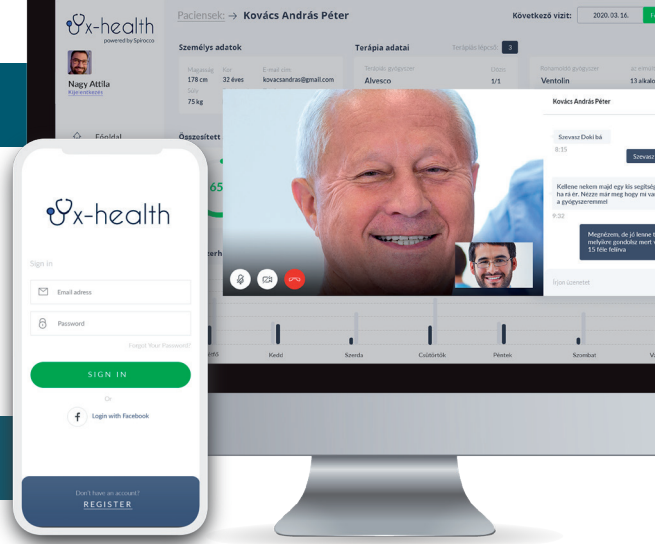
x-health
powered by Spirocco

Nagy Attila

Páciensek → Kovács András Péter

Következő vizit: 2020. 03. 16.

Személyes adatok

178 cm
32 éves
kovacsandras@gmail.com
75 kg

Terápia adatai

Terápiás légcső 3

Alvesco
1/1

Ventolin
13 alkalo

Összesített

Főoldal

Kovács András Péter

Szevasz Doki bá
8:15

Szevasz

Kellene nekem majd egy kis segítség ha rá ér. Nézze már meg hogy mi va a gyógyszeremmel
9:32

Megnézem, de jó lenne t melyikre gondolsz mert 15 féle felíva

Írjon üzenetet

Kedd
Szerda
Csütörtök
Péntek
Szombat

x-health

Sign in

Email adress

Password

Forgot Your Password?

SIGN IN

Or

Login with Facebook

Don't have an account?

REGISTER